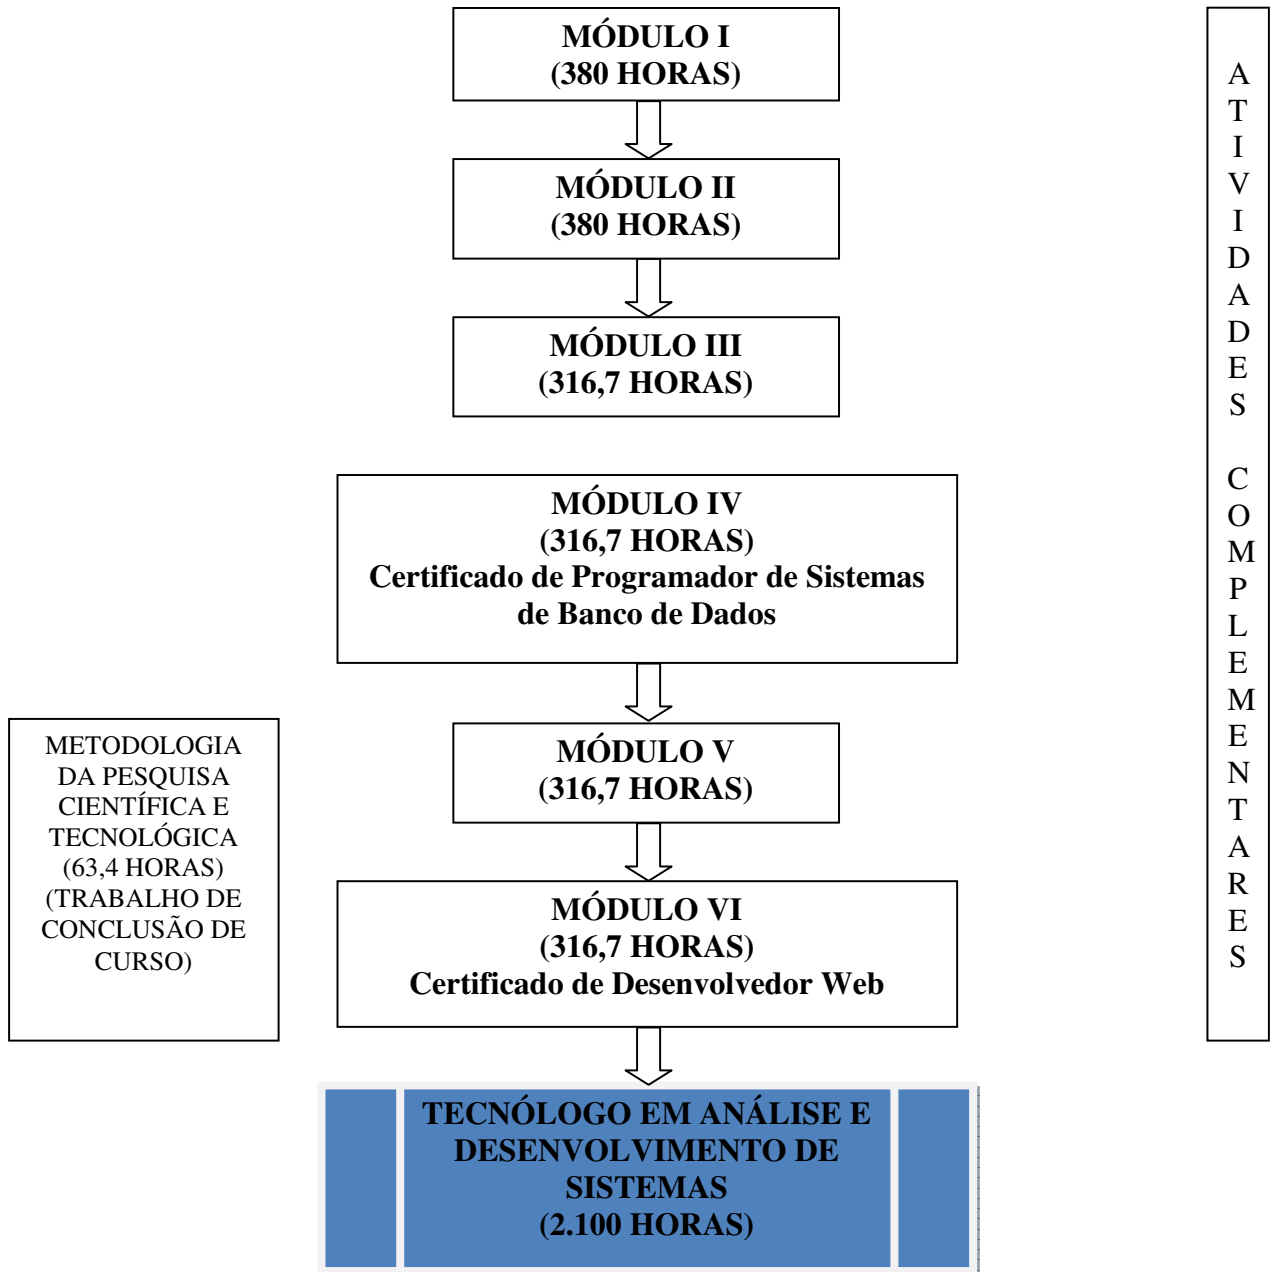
MÓDULO I
(380 HORAS)

MÓDULO II
(380 HORAS)

MÓDULO III
(316,7 HORAS)

MÓDULO IV
(316,7 HORAS)
Certificado de Programador de Sistemas de Banco de Dados

MÓDULO V
(316,7 HORAS)

MÓDULO VI
(316,7 HORAS)
Certificado de Desenvolvedor Web

TECNÓLOGO EM ANÁLISE E DESENVOLVIMENTO DE SISTEMAS
(2.100 HORAS)

METODOLOGIA DA PESQUISA CIENTÍFICA E TECNOLÓGICA
(63,4 HORAS)
(TRABALHO DE CONCLUSÃO DE CURSO)

ATIVIDADES COMPLEMENTARES